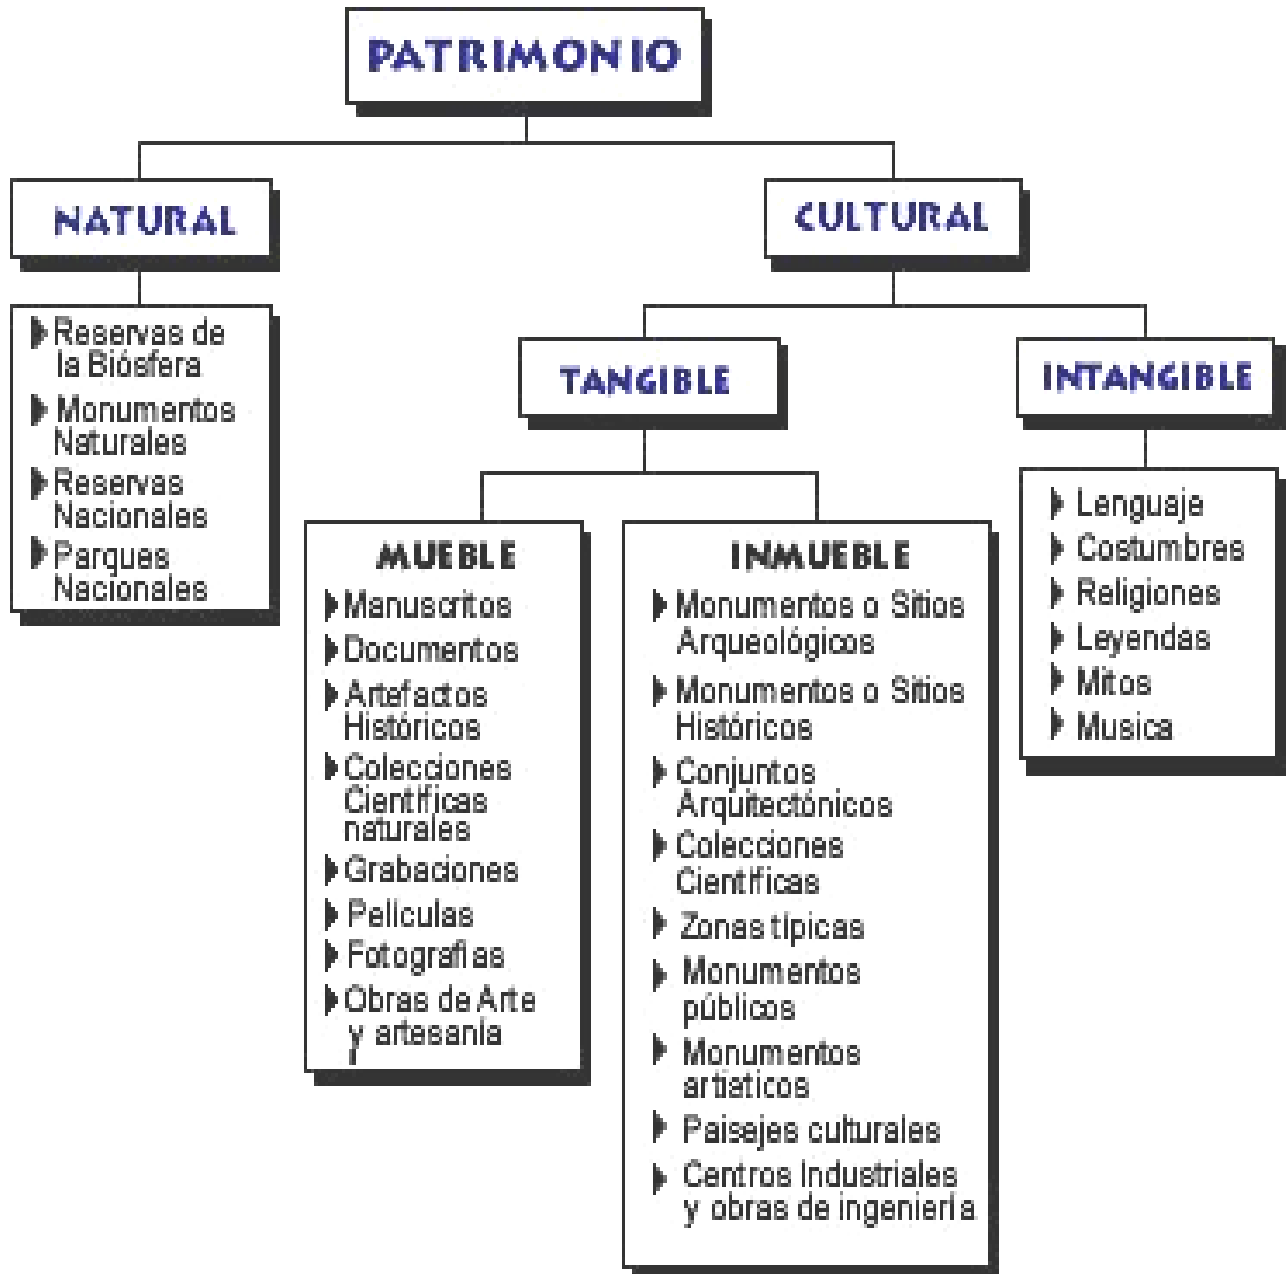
PATRIMONIO

NATURAL

Reservas de la Biósfera
Monumentos Naturales
Reservas Nacionales
Parques Nacionales

CULTURAL

TANGIBLE

MUEBLE
Manuscritos
Documentos
Artefactos Históricos
Colecciones Científicas naturales
Grabaciones
Películas
Fotografías
Obras de Arte y artesanía

INMUEBLE
Monumentos o Sitios Arqueológicos
Monumentos o Sitios Históricos
Conjuntos Arquitectónicos
Colecciones Científicas
Zonas típicas
Monumentos públicos
Monumentos artísticos
Paisajes culturales
Centros Industriales y obras de ingeniería

INTANGIBLE

Lenguaje
Costumbres
Religiones
Leyendas
Mitos
Musica